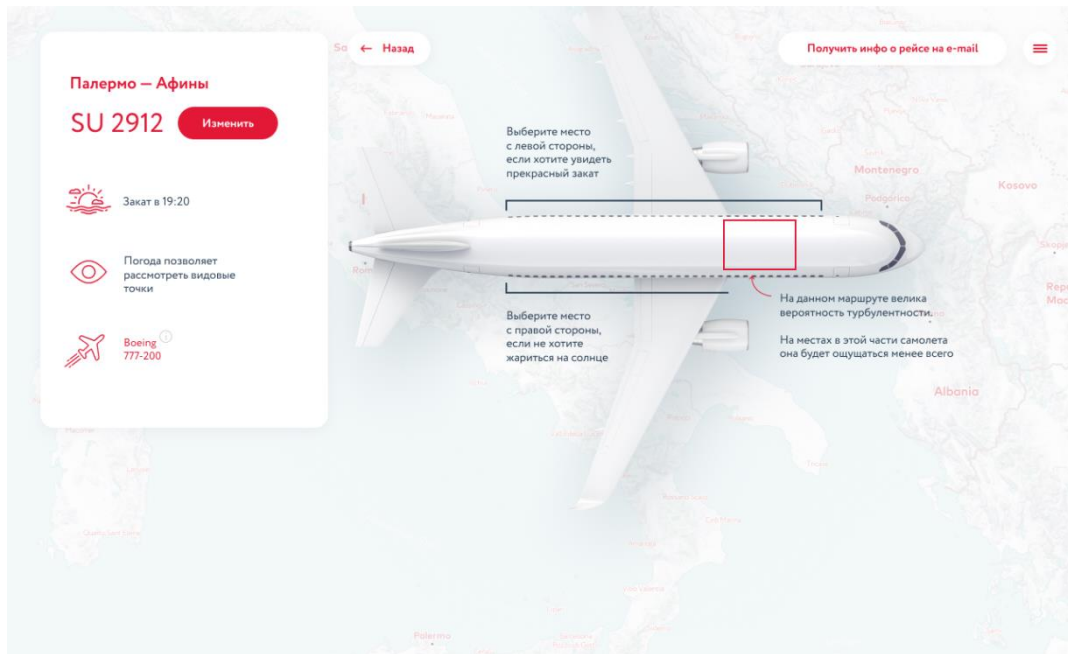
Палермо — Афины

SU 2912

Изменить

Закат в 19:20

Погода позволяет рассмотреть видовые точки

Boeing 777-200

← Назад

Получить инфо о рейсе на e-mail

Выберите место с левой стороны, если хотите увидеть прекрасный закат

Выберите место с правой стороны, если не хотите жариться на солнце

На данном маршруте велика вероятность турбулентности.

На местах в этой части самолета она будет ощущаться менее всего

Montenegro

Podgorica

Kosovo

Albania

Rom

Palermo